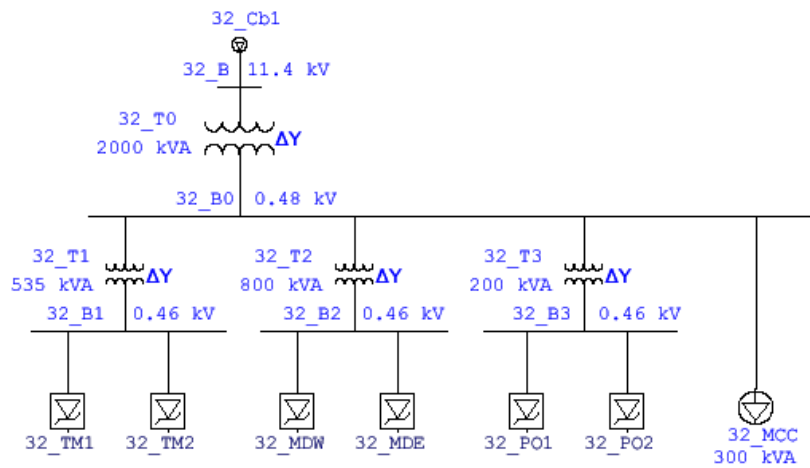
32_Cb1
32_B 11.4 kV
32_T0
2000 kVA
ΔY
32_B0 0.48 kV
32_T1
535 kVA
ΔY
32_B1 0.46 kV
32_T2
800 kVA
ΔY
32_B2 0.46 kV
32_T3
200 kVA
ΔY
32_B3 0.46 kV
32_TM1
32_TM2
32_MDW
32_MDE
32_PO1
32_PO2
32_MCC
300 kVA